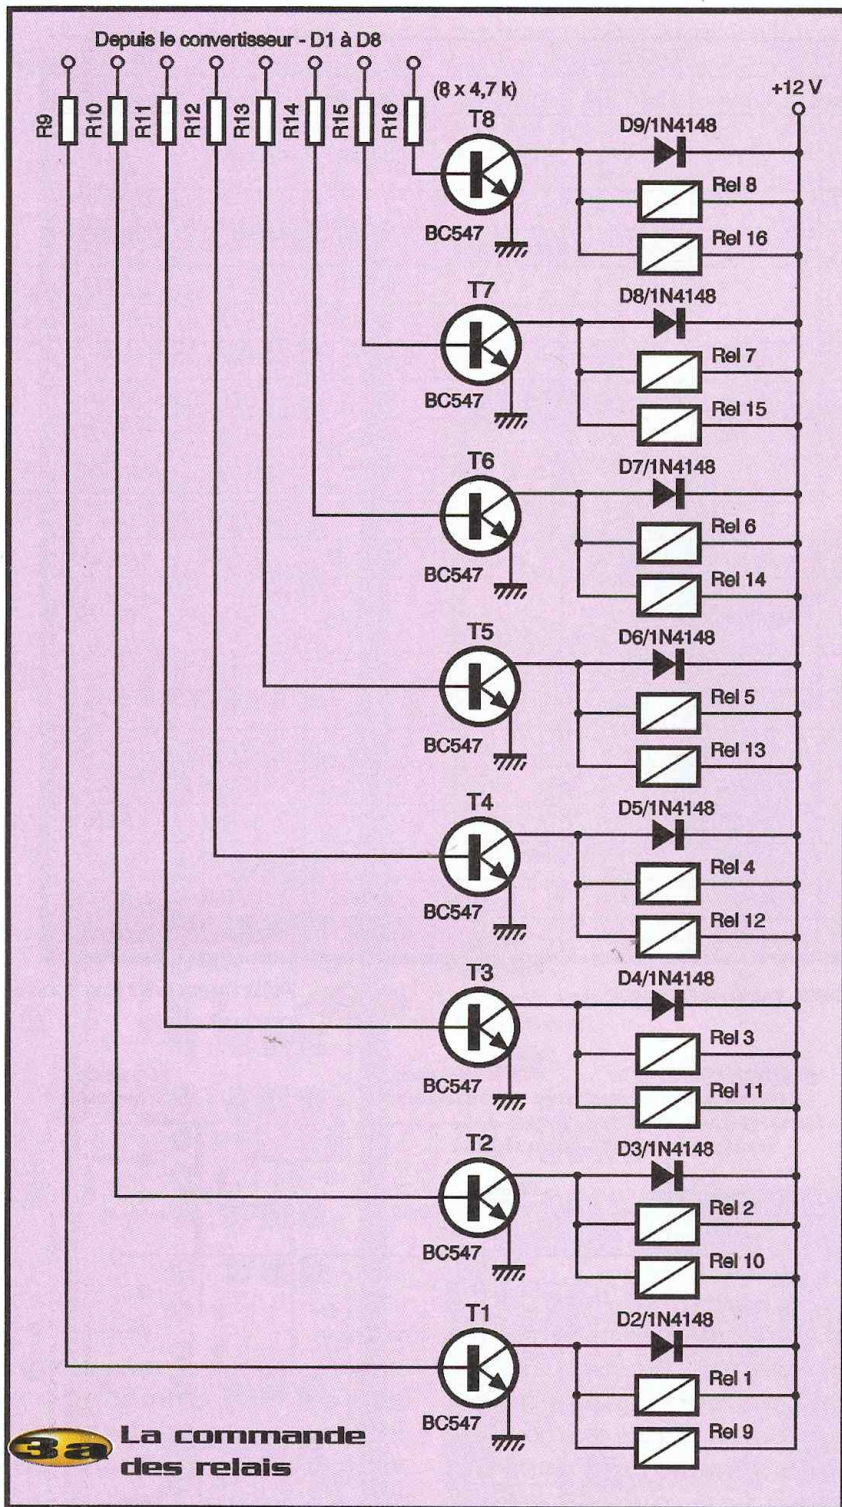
Depuis le convertisseur - D1 à D8

R9 R10 R11 R12 R13 R14 R15 R16

(8 x 4,7 k)

+12 V

T8
BC547
D9/1N4148
Rel 8
Rel 16

T7
BC547
D8/1N4148
Rel 7
Rel 15

T6
BC547
D7/1N4148
Rel 6
Rel 14

T5
BC547
D6/1N4148
Rel 5
Rel 13

T4
BC547
D5/1N4148
Rel 4
Rel 12

T3
BC547
D4/1N4148
Rel 3
Rel 11

T2
BC547
D3/1N4148
Rel 2
Rel 10

T1
BC547
D2/1N4148
Rel 1
Rel 9

3a La commande des relais